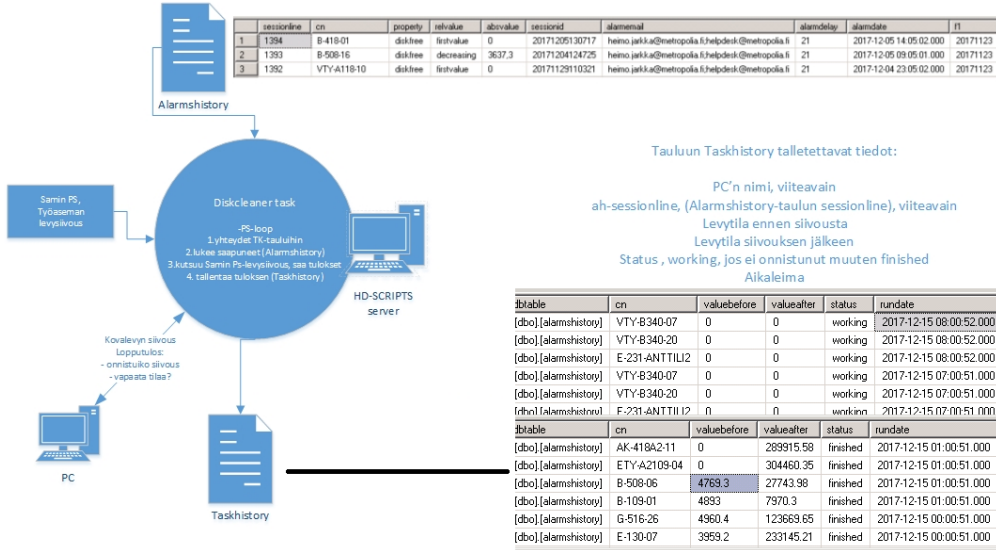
|   | sessionline | cn | property | relvalue | abovalue | sessionid | alarmemail | alarmdelay | alarmdate | f1 |
|---|---|---|---|---|---|---|---|---|---|---|
| 1 | 1394 | B-418-01 | diskfree | firstvalue | 0 | 20171205130717 | heimo.jarkka@metropolia.fi;helpdesk@metropolia.fi | 21 | 2017-12-05 14:05:02.000 | 20171123 |
| 2 | 1393 | B-508-16 | diskfree | decreasing | 3637,3 | 20171204124725 | heimo.jarkka@metropolia.fi;helpdesk@metropolia.fi | 21 | 2017-12-05 09:05:01.000 | 20171123 |
| 3 | 1392 | VTY-A118-10 | diskfree | firstvalue | 0 | 20171129110321 | heimo.jarkka@metropolia.fi;helpdesk@metropolia.fi | 21 | 2017-12-04 23:05:02.000 | 20171123 |

Alarmshistory

Tauluun Taskhistory talletettavat tiedot:

PC'n nimi, viiteavain
ah-sessionline, (Alarmshistory-taulun sessionline), viiteavain
Levytila ennen siivousta
Levytila siivouksen jälkeen
Status , working, jos ei onnistunut muuten finished
Aikaleima

Samin PS, Työaseman levysiivous

Diskcleaner task
-PS-loop
1.yhteydet TK-tauluihin
2.lukee saapuneet (Alarmshistory)
3.kutsuu Samin Ps-levysiivous, saa tulokset
4. tallentaa tuloksen (Taskhistory)

HD-SCRIPTS server

Kovalevyn siivous Lopputulos:
- onnistuiko siivous
- vapaata tilaa?

PC

Taskhistory

| dbtable | cn | valuebefore | valueafter | status | rundate |
|---|---|---|---|---|---|
| [dbo].[alarmshistory] | VTY-B340-07 | 0 | 0 | working | 2017-12-15 08:00:52.000 |
| [dbo].[alarmshistory] | VTY-B340-20 | 0 | 0 | working | 2017-12-15 08:00:52.000 |
| [dbo].[alarmshistory] | E-231-ANTTILI2 | 0 | 0 | working | 2017-12-15 08:00:52.000 |
| [dbo].[alarmshistory] | VTY-B340-07 | 0 | 0 | working | 2017-12-15 07:00:51.000 |
| [dbo].[alarmshistory] | VTY-B340-20 | 0 | 0 | working | 2017-12-15 07:00:51.000 |
| [dbo].[alarmshistory] | E-231-ANTTILI2 | 0 | 0 | working | 2017-12-15 07:00:51.000 |

| dbtable | cn | valuebefore | valueafter | status | rundate |
|---|---|---|---|---|---|
| [dbo].[alarmshistory] | AK-418A2-11 | 0 | 289915.58 | finished | 2017-12-15 01:00:51.000 |
| [dbo].[alarmshistory] | ETY-A2109-04 | 0 | 304460.35 | finished | 2017-12-15 01:00:51.000 |
| [dbo].[alarmshistory] | B-508-06 | 4769.3 | 27743.98 | finished | 2017-12-15 01:00:51.000 |
| [dbo].[alarmshistory] | B-109-01 | 4893 | 7970.3 | finished | 2017-12-15 00:00:51.000 |
| [dbo].[alarmshistory] | G-516-26 | 4960.4 | 123669.65 | finished | 2017-12-15 00:00:51.000 |
| [dbo].[alarmshistory] | E-130-07 | 3959.2 | 233145.21 | finished | 2017-12-15 00:00:51.000 |